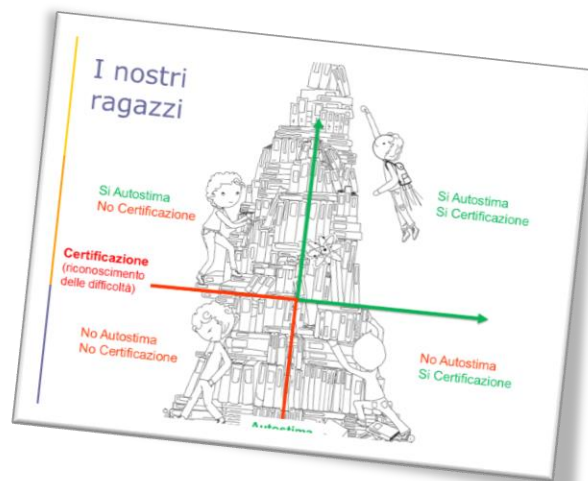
I nostri ragazzi

Si Autostima
No Certificazione

Si Autostima
Si Certificazione

Certificazione
(riconoscimento delle difficoltà)

No Autostima
No Certificazione

No Autostima
Si Certificazione

Autostima